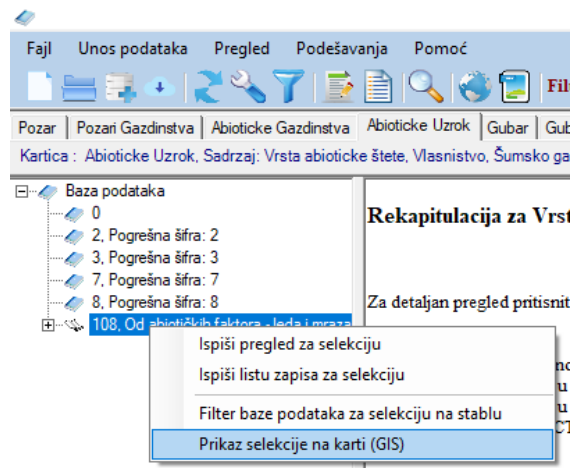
Fajl Unos podataka Pregled Podešavanja Pomoć

Filt

Pozar | Pozari Gazdinstva | Abioticke Gazdinstva | Abioticke Uzrok | Gubar | Gub

Kartica : Abioticke Uzrok, Sadrzaj: Vrsta abioticke štete, Vlasnistvo, Šumsko ga

Baza podataka
0
2, Pogrešna šifra: 2
3, Pogrešna šifra: 3
7, Pogrešna šifra: 7
8, Pogrešna šifra: 8
108, Od abiotičkih faktora - leda i mraza

Rekapitulacija za Vrst

Za detaljan pregled pritisnit

Ispiši pregled za selekciju
Ispiši listu zapisa za selekciju
Filter baze podataka za selekciju na stablu
Prikaz selekcije na karti (GIS)